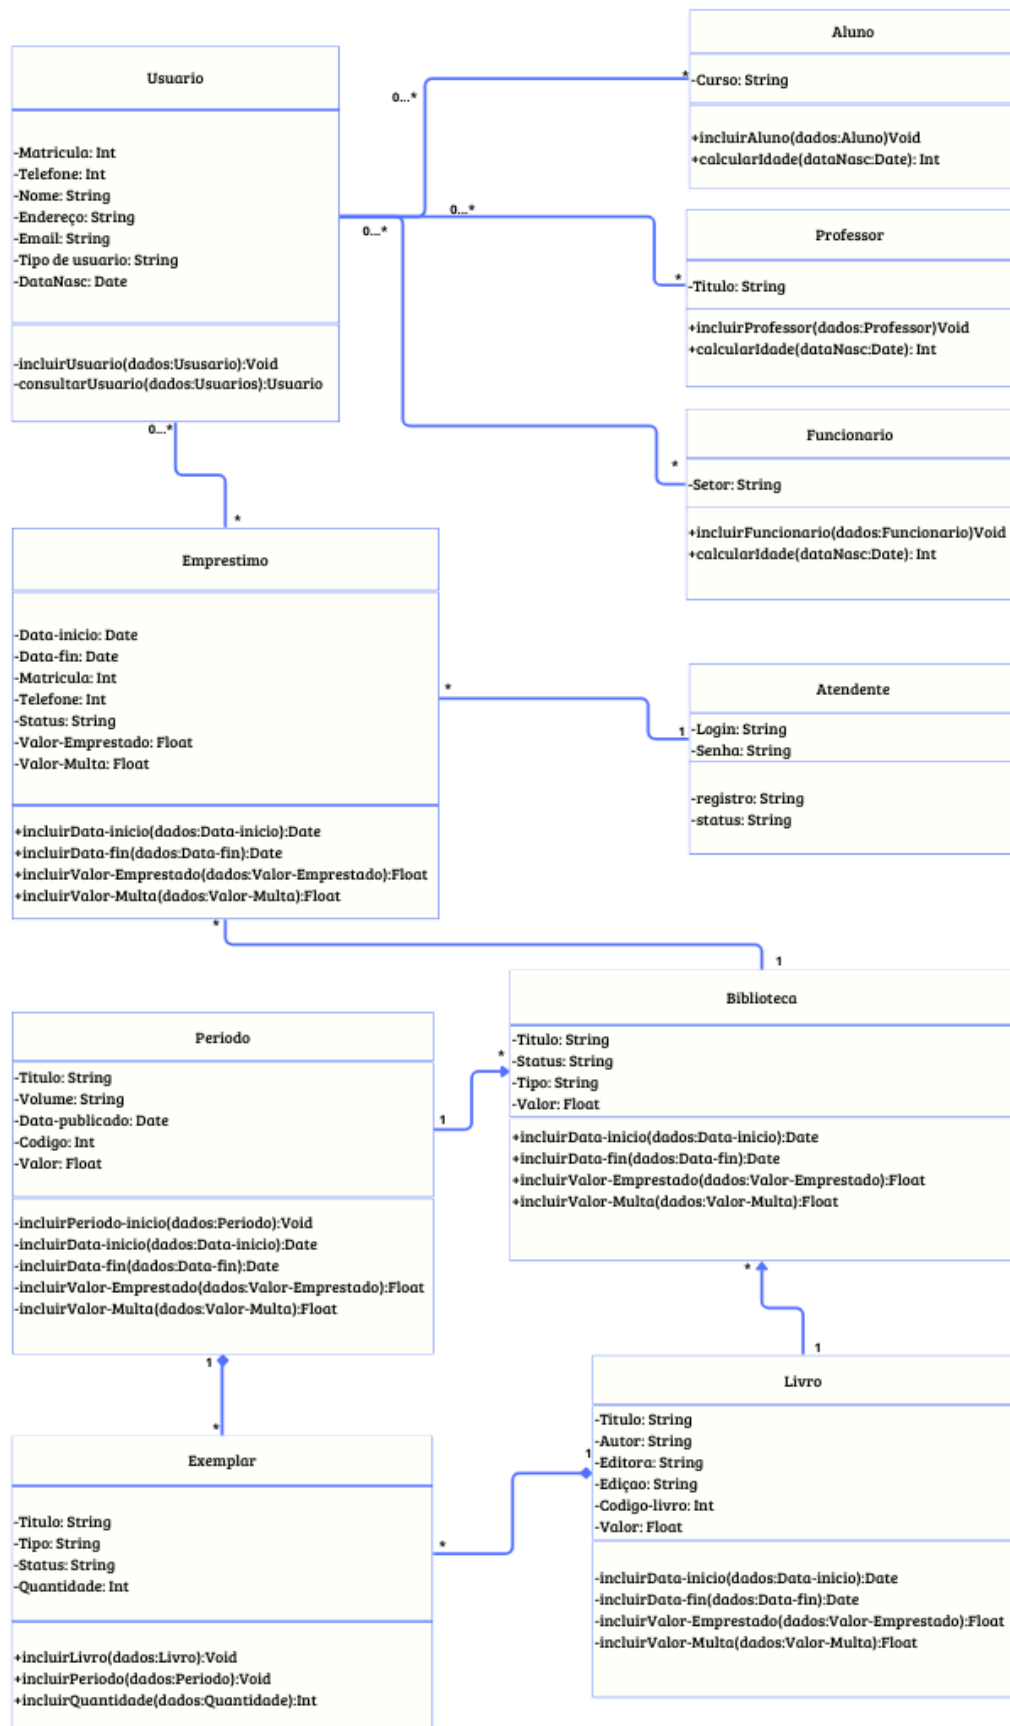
Usuario

-Matricula: Int
-Telefone: Int
-Nome: String
-Endereço: String
-Email: String
-Tipo de usuario: String
-DataNasc: Date

-incluirUsuario(dados:Ususario):Void
-consultarUsuario(dados:Usuarios):Usuario

0...*

0...*

0...*

0...*

Aluno

*

-Curso: String

+incluirAluno(dados:Aluno)Void
+calcularIdade(dataNasc:Date): Int

Professor

*

-Titulo: String

+incluirProfessor(dados:Professor)Void
+calcularIdade(dataNasc:Date): Int

Funcionario

*

-Setor: String

+incluirFuncionario(dados:Funcionario)Void
+calcularIdade(dataNasc:Date): Int

*

Emprestimo

-Data-inicio: Date
-Data-fin: Date
-Matricula: Int
-Telefone: Int
-Status: String
-Valor-Emprestado: Float
-Valor-Multa: Float

+incluirData-inicio(dados:Data-inicio):Date
+incluirData-fin(dados:Data-fin):Date
+incluirValor-Emprestado(dados:Valor-Emprestado):Float
+incluirValor-Multa(dados:Valor-Multa):Float

*

Atendente

1

-Login: String
-Senha: String

-registro: String
-status: String

*

1

Biblioteca

-Titulo: String
-Status: String
-Tipo: String
-Valor: Float

+incluirData-inicio(dados:Data-inicio):Date
+incluirData-fin(dados:Data-fin):Date
+incluirValor-Emprestado(dados:Valor-Emprestado):Float
+incluirValor-Multa(dados:Valor-Multa):Float

Periodo

-Titulo: String
-Volume: String
-Data-publicado: Date
-Codigo: Int
-Valor: Float

-incluirPeriodo-inicio(dados:Periodo):Void
-incluirData-inicio(dados:Data-inicio):Date
-incluirData-fin(dados:Data-fin):Date
-incluirValor-Emprestado(dados:Valor-Emprestado):Float
-incluirValor-Multa(dados:Valor-Multa):Float

1

*

*

1

1

*

Livro

-Titulo: String
-Autor: String
-Editora: String
-Ediçao: String
-Codigo-livro: Int
-Valor: Float

-incluirData-inicio(dados:Data-inicio):Date
-incluirData-fin(dados:Data-fin):Date
-incluirValor-Emprestado(dados:Valor-Emprestado):Float
-incluirValor-Multa(dados:Valor-Multa):Float

1

Exemplar

-Titulo: String
-Tipo: String
-Status: String
-Quantidade: Int

+incluirLivro(dados:Livro):Void
+incluirPeriodo(dados:Periodo):Void
+incluirQuantidade(dados:Quantidade):Int

*